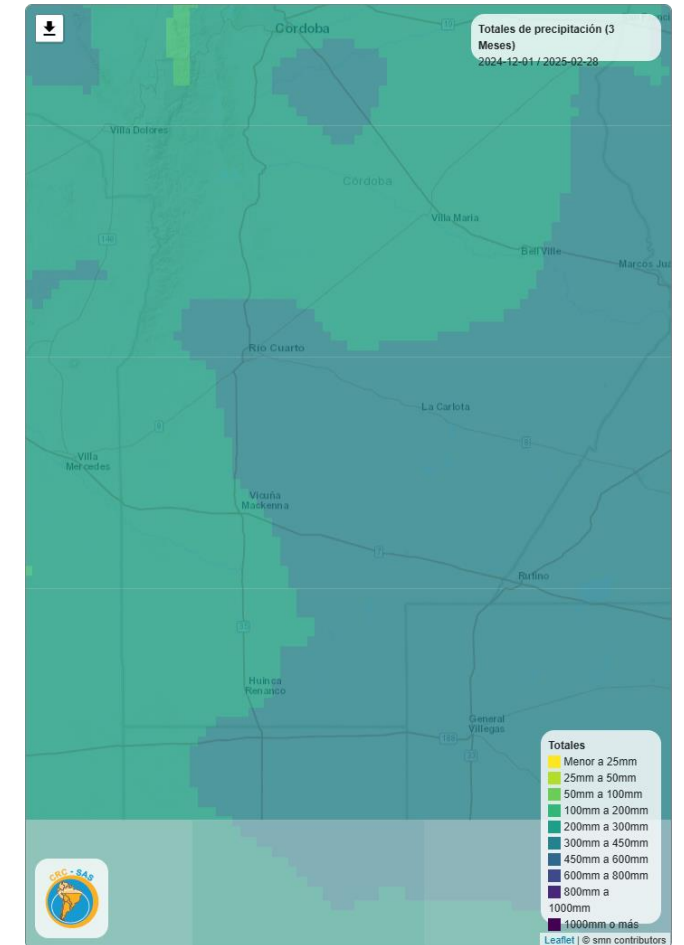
Totales de precipitación (3 Meses)
2024-12-01 / 2025-02-28

Córdoba
Villa Dolores
Córdoba
Villa María
Bell Ville
Marcos Ju
Río Cuarto
La Carlota
Villa Mercedes
Vicuña Mackenna
Rufino
Huinca Renancó
General Villegas

Totales
Menor a 25mm
25mm a 50mm
50mm a 100mm
100mm a 200mm
200mm a 300mm
300mm a 450mm
450mm a 600mm
600mm a 800mm
800mm a 1000mm
1000mm o más

CRC-SAS

Leaflet | © smn contributors